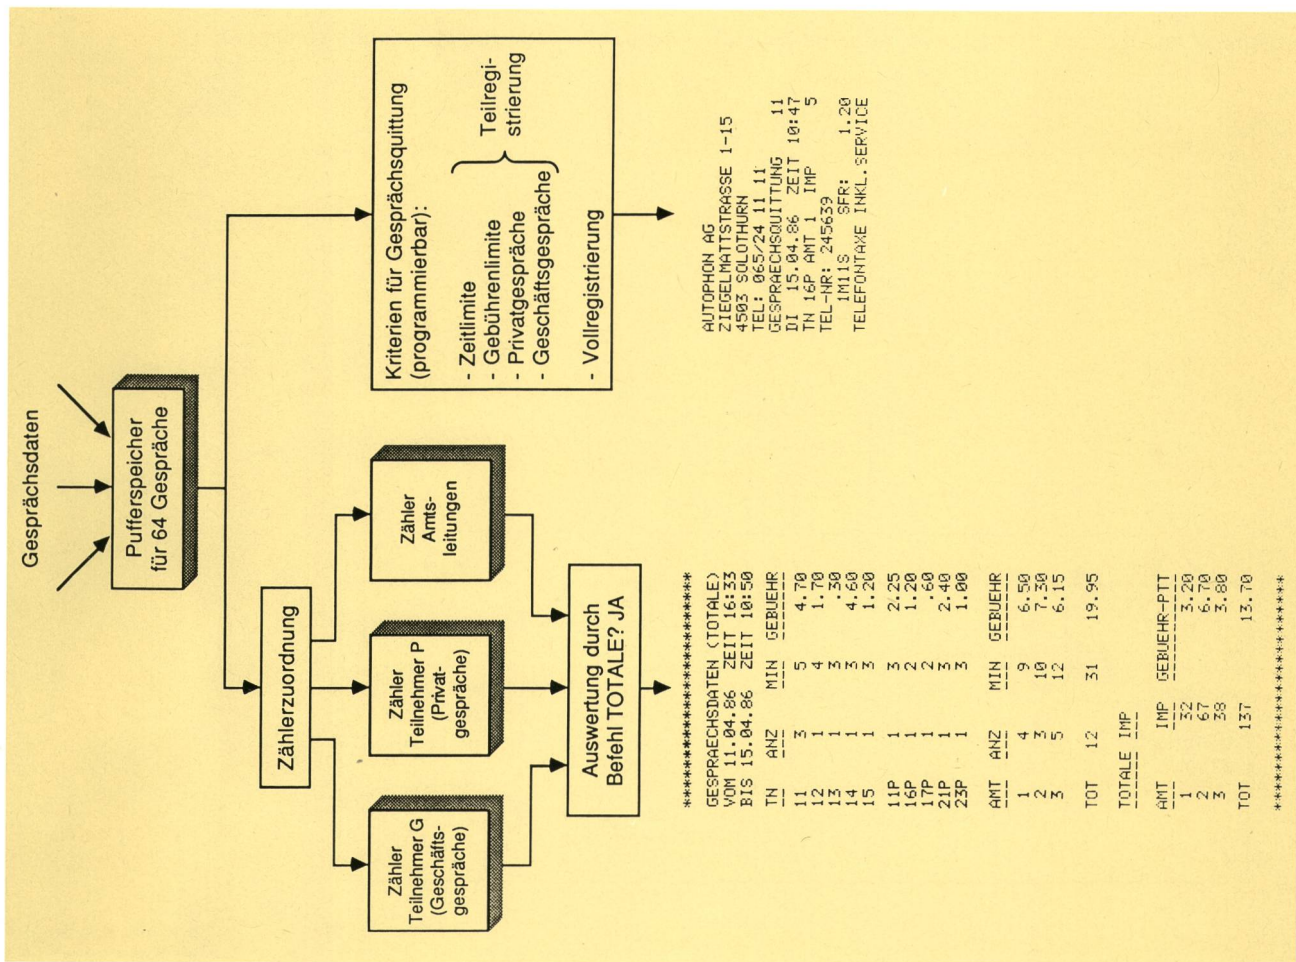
Gesprächsdaten

Pufferspeicher für 64 Gespräche

Zählerzuordnung

Zähler Teilnehmer G (Geschäftsgespräche)

Zähler Teilnehmer P (Privatgespräche)

Zähler Amtsleitungen

Auswertung durch Befehl TOTALE? JA

Kriterien für Gesprächsquittung (programmierbar):

- Zeitlimite
- Gebührenlimite
- Privatgespräche
- Geschäftsgespräche

Teilregistrierung

- Vollregistrierung

AUTOPHON AG
ZIEGELMATTSTRASSE 1-15
4503 SOLOTHURN
TEL: 065/24 11 11
GESPRAECHSQUITTUNG 11
DI 15.04.86 ZEIT 10:47
TN 16P AMT 1 IMP 5
TEL-NR: 245639
1M11S SFR: 1.20
TELEFONTAXE INKL.SERVICE

****************************
GESPRAECHSDATEN (TOTALE)
VOM 11.04.86 ZEIT 16:33
BIS 15.04.86 ZEIT 10:50

| TN | ANZ | MIN | GEBUEHR |
|---|---|---|---|
| 11 | 3 | 5 | 4.70 |
| 12 | 1 | 4 | 1.70 |
| 13 | 1 | 3 | .30 |
| 14 | 1 | 3 | 4.60 |
| 15 | 1 | 3 | 1.20 |
| 11P | 1 | 3 | 2.25 |
| 16P | 1 | 2 | 1.20 |
| 17P | 1 | 2 | .60 |
| 21P | 1 | 3 | 2.40 |
| 23P | 1 | 3 | 1.00 |

| AMT | ANZ | MIN | GEBUEHR |
|---|---|---|---|
| 1 | 4 | 9 | 6.50 |
| 2 | 3 | 10 | 7.30 |
| 3 | 5 | 12 | 6.15 |
| TOT | 12 | 31 | 19.95 |

TOTALE IMP

| AMT | IMP | GEBUEHR-PTT |
|---|---|---|
| 1 | 32 | 3.20 |
| 2 | 67 | 6.70 |
| 3 | 38 | 3.80 |
| TOT | 137 | 13.70 |

****************************